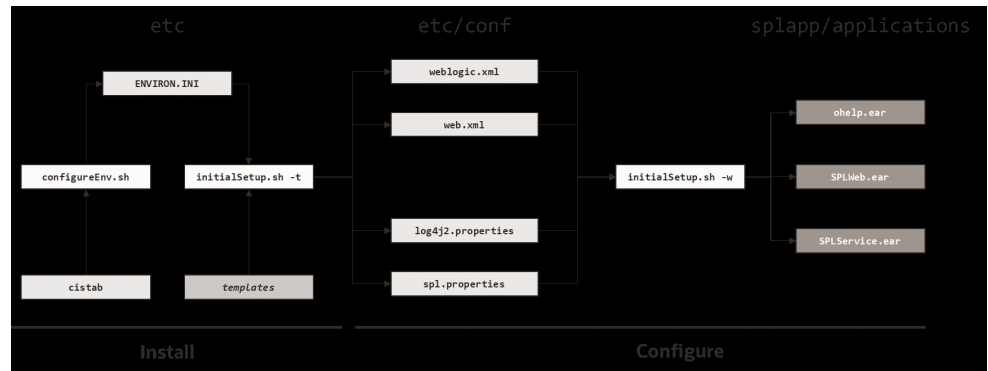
etc

etc/conf

splapp/applications

ENVIRON.INI

configureEnv.sh

initialSetup.sh -t

cistab

templates

weblogic.xml

web.xml

log4j2.properties

spl.properties

initialSetup.sh -w

ohelp.ear

SPLWeb.ear

SPLService.ear

Install

Configure